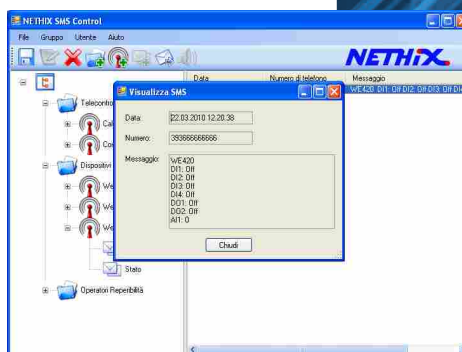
NETHIX SMS Control
File Gruppo Utente Aiuto
NETHIX
Data Numero di telefono Messaggio
WE420 DI1: Off DI2: Off DI3: Off DI4
Telecontro
Ca
Co
Dispositivi
We
We
We
Stato
Operatori Reperibilità
Visualizza SMS
Data: 22.03.2010 12.28.38
Numero: 393666666666
Messaggio: WE420
DI1: Off
DI2: Off
DI3: Off
DI4: Off
DO1: Off
DO2: Off
AI1: 0
Chiudi